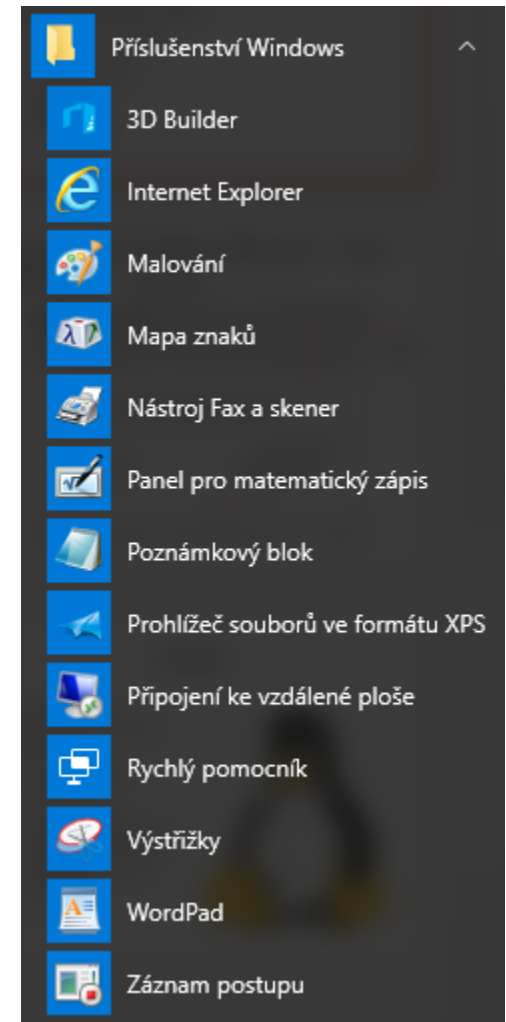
Příslušenství Windows

3D Builder

Internet Explorer

Malování

Mapa znaků

Nástroj Fax a skener

Panel pro matematický zápis

Poznámkový blok

Prohlížeč souborů ve formátu XPS

Připojení ke vzdálené ploše

Rychlý pomocník

Výstřižky

WordPad

Záznam postupu